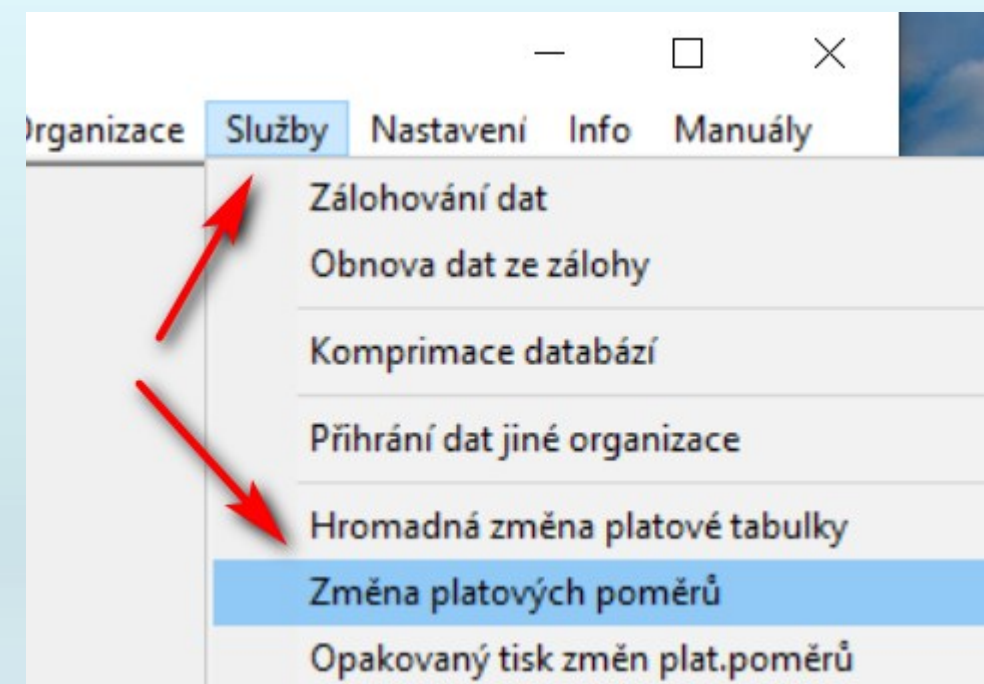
rganizace Služby Nastavení Info Manuály

Zálohování dat
Obnova dat ze zálohy
Komprimace databází
Přihrání dat jiné organizace
Hromadná změna platové tabulky
Změna platových poměrů
Opakovaný tisk změn plat.poměrů